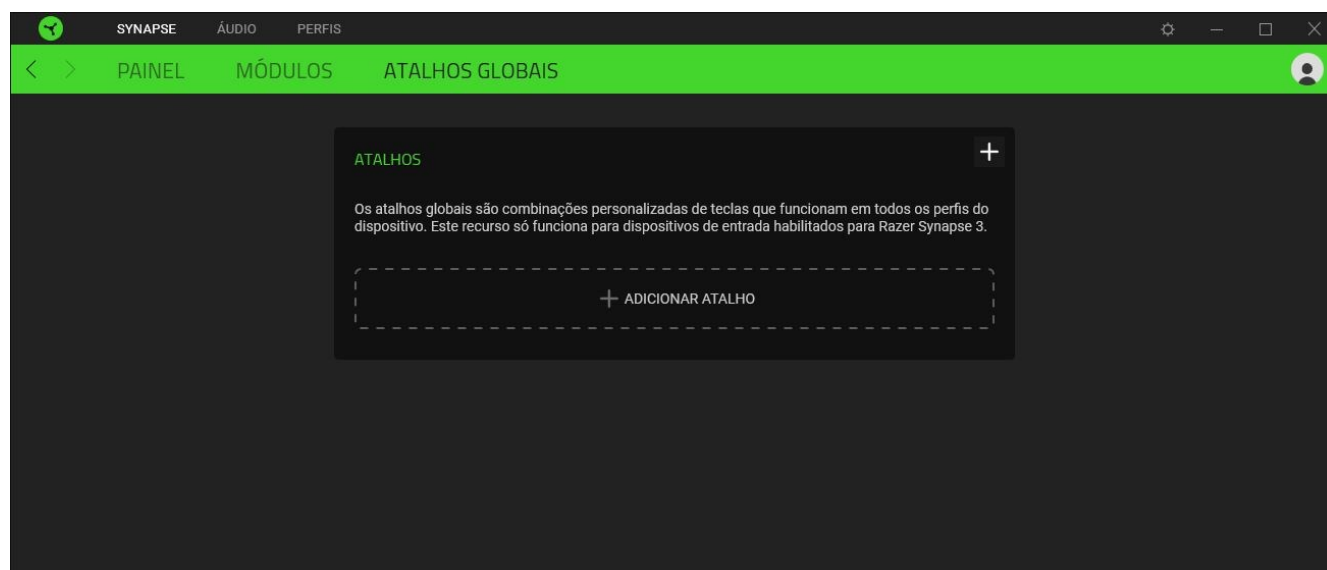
SYNAPSE ÁUDIO PERFIS

PAINEL MÓDULOS ATALHOS GLOBAIS

ATALHOS

+

Os atalhos globais são combinações personalizadas de teclas que funcionam em todos os perfis do dispositivo. Este recurso só funciona para dispositivos de entrada habilitados para Razer Synapse 3.

+ ADICIONAR ATALHO